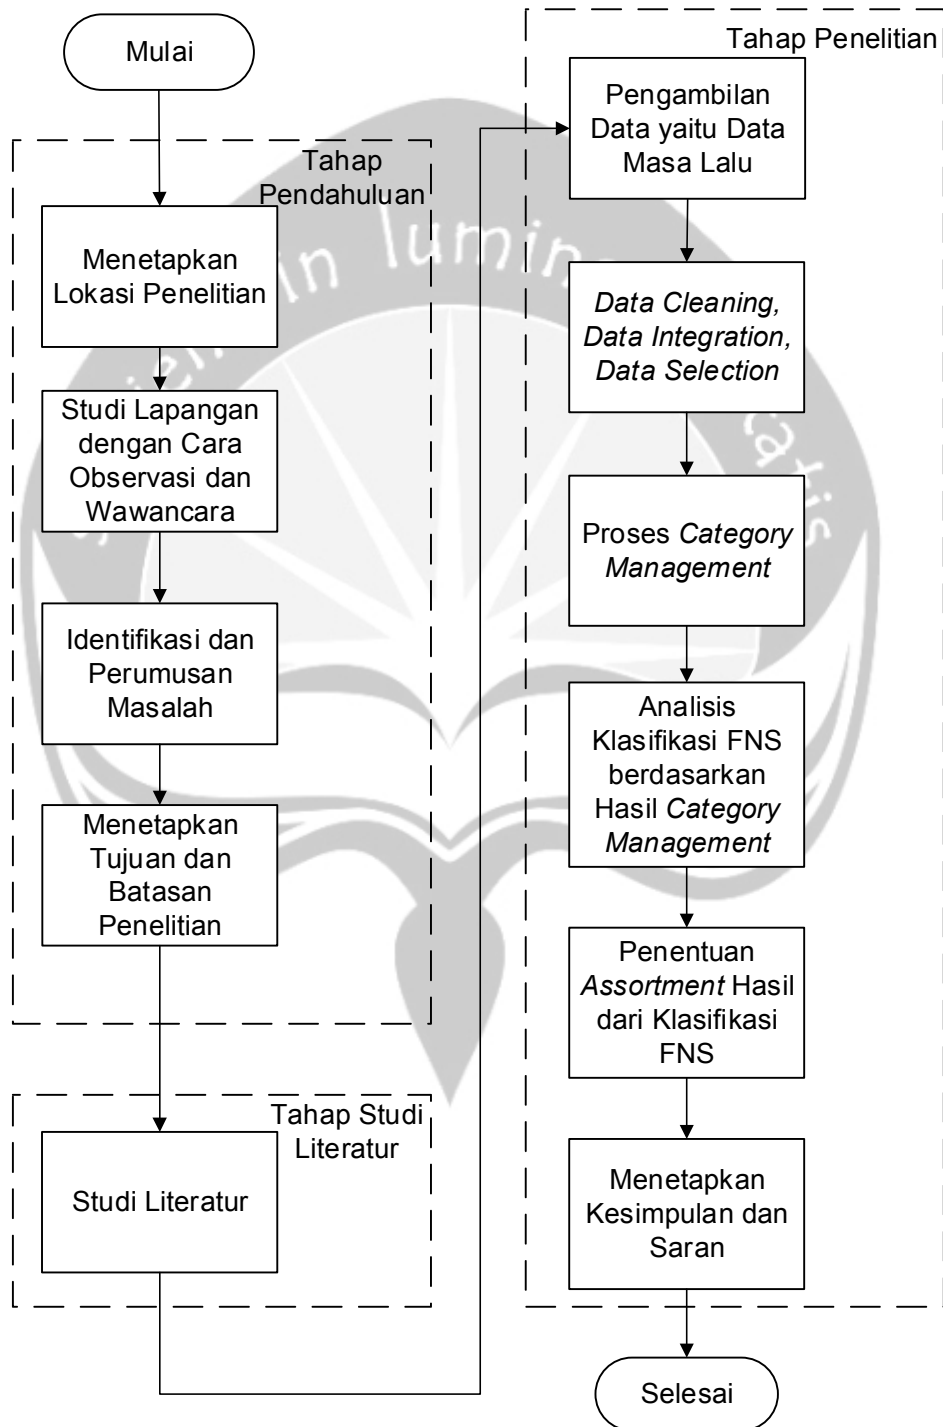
Mulai

Tahap Pendahuluan

Menetapkan Lokasi Penelitian

Studi Lapangan dengan Cara Observasi dan Wawancara

Identifikasi dan Perumusan Masalah

Menetapkan Tujuan dan Batasan Penelitian

Tahap Studi Literatur

Studi Literatur

Tahap Penelitian

Pengambilan Data yaitu Data Masa Lalu

Data Cleaning, Data Integration, Data Selection

Proses Category Management

Analisis Klasifikasi FNS berdasarkan Hasil Category Management

Penentuan Assortment Hasil dari Klasifikasi FNS

Menetapkan Kesimpulan dan Saran

Selesai